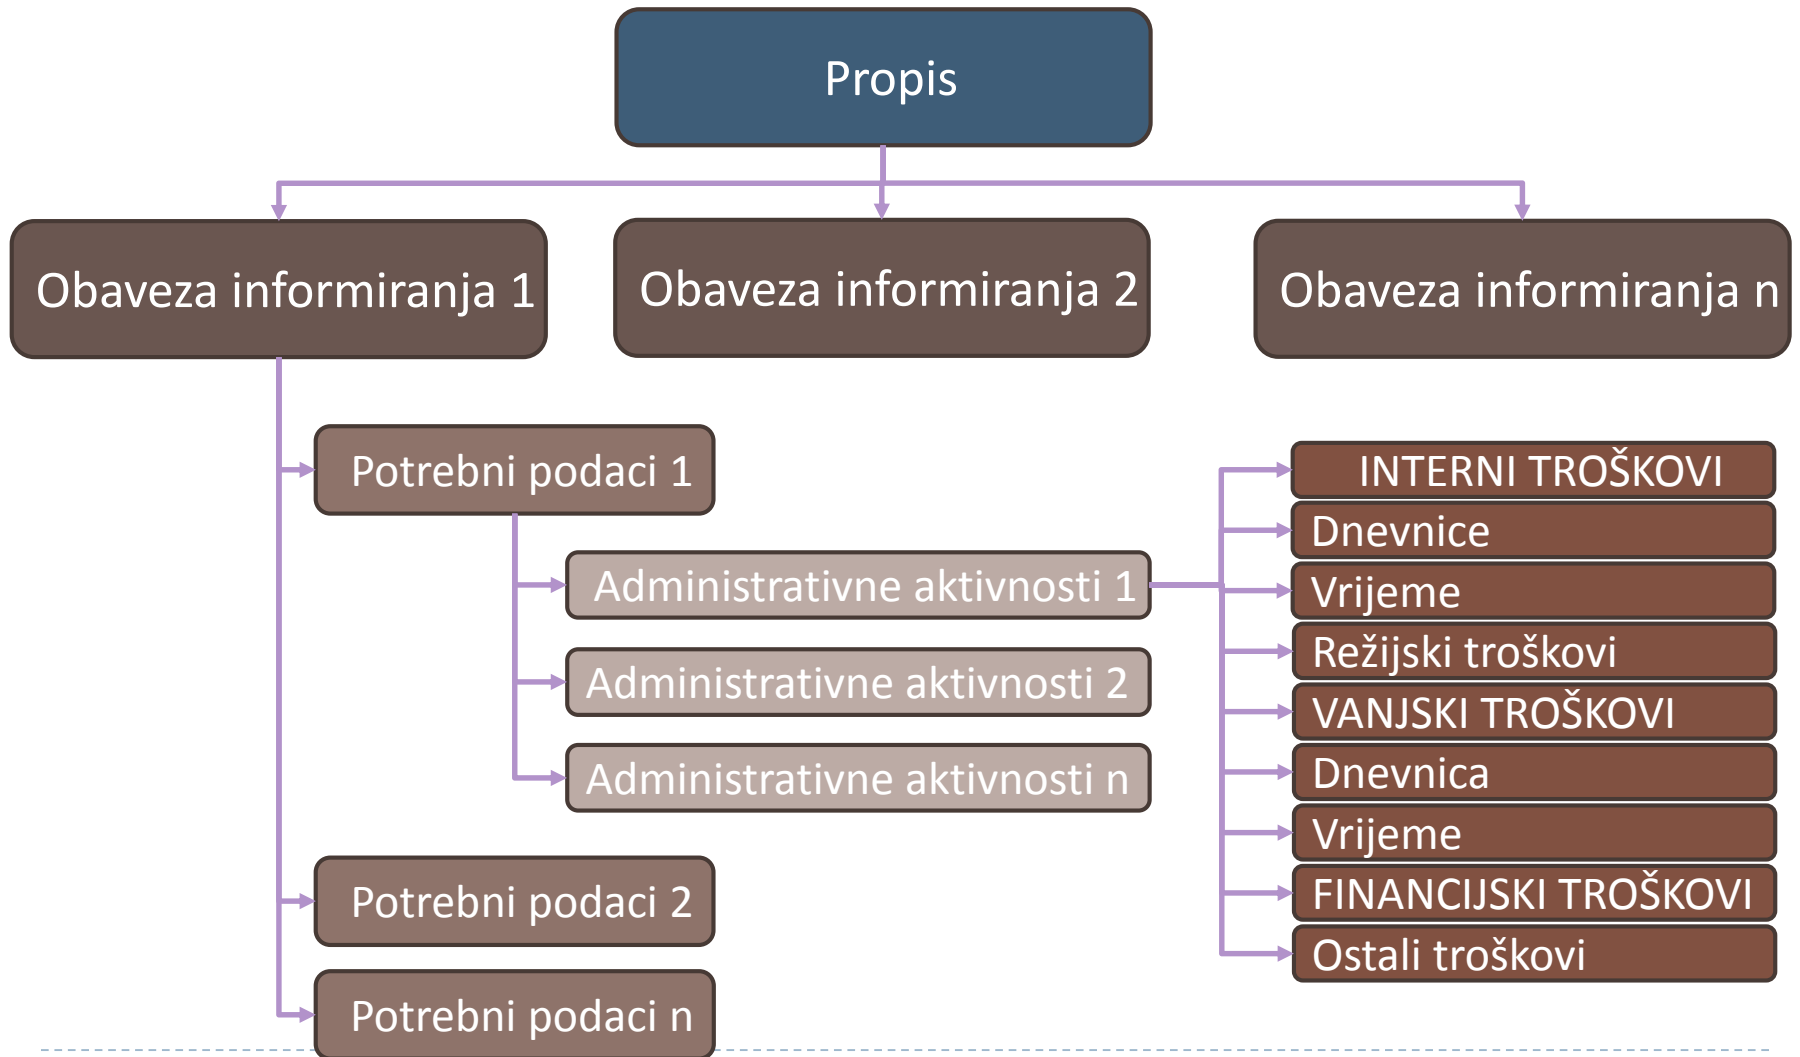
Propis

Obaveza informiranja 1

Obaveza informiranja 2

Obaveza informiranja n

Potrebni podaci 1

Administrativne aktivnosti 1

Administrativne aktivnosti 2

Administrativne aktivnosti n

Potrebni podaci 2

Potrebni podaci n

INTERNI TROŠKOVI

Dnevnice

Vrijeme

Režijski troškovi

VANJSKI TROŠKOVI

Dnevnica

Vrijeme

FINANCIJSKI TROŠKOVI

Ostali troškovi